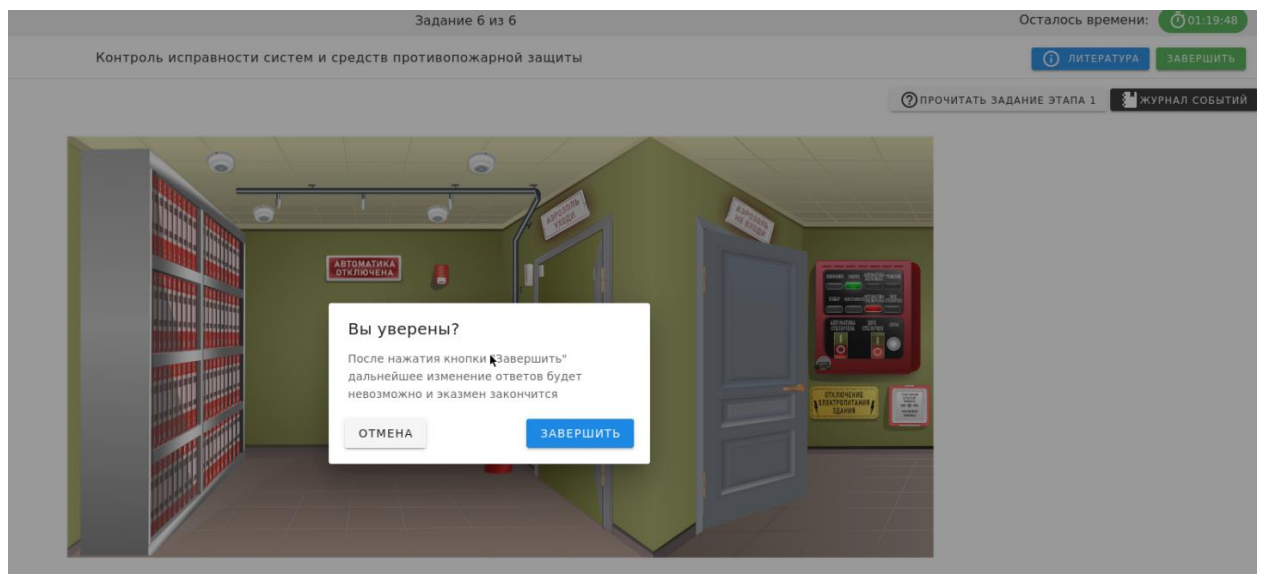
Задание 6 из 6

Осталось времени: 01:19:48

Контроль исправности систем и средств противопожарной защиты

ЛИТЕРАТУРА

ЗАВЕРШИТЬ

ПРОЧИТАТЬ ЗАДАНИЕ ЭТАПА 1

ЖУРНАЛ СОБЫТИЙ

АВТОМАТИКА ОТКЛЮЧЕНА

АЭРОЗОЛЬ УХОДИ

АЭРОЗОЛЬ НЕ ВХОДИ

ОТКЛЮЧЕНИЕ ЭЛЕКТРОПИТАНИЯ ЗДАНИЯ

Вы уверены?

После нажатия кнопки "Завершить" дальнейшее изменение ответов будет невозможно и экзамен закончится

ОТМЕНА

ЗАВЕРШИТЬ